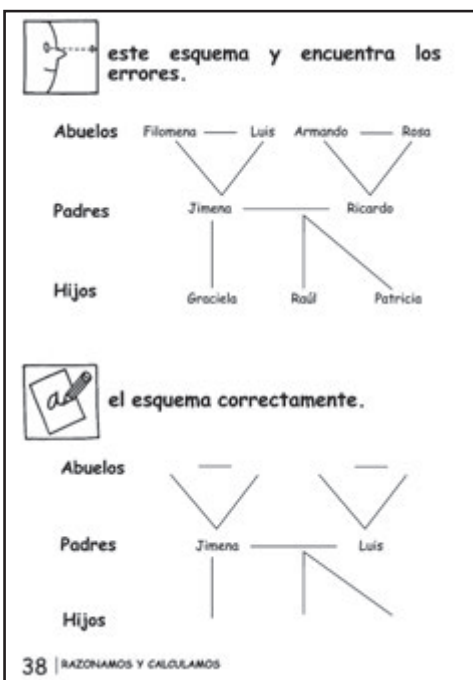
este esquema y encuentra los errores.

Abuelos Filomena — Luis Armando — Rosa

Padres Jimena — Ricardo

Hijos Graciela Raúl Patricia

el esquema correctamente.

Abuelos

Padres Jimena — Luis

Hijos

38 | RAZONAMOS Y CALCULAMOS